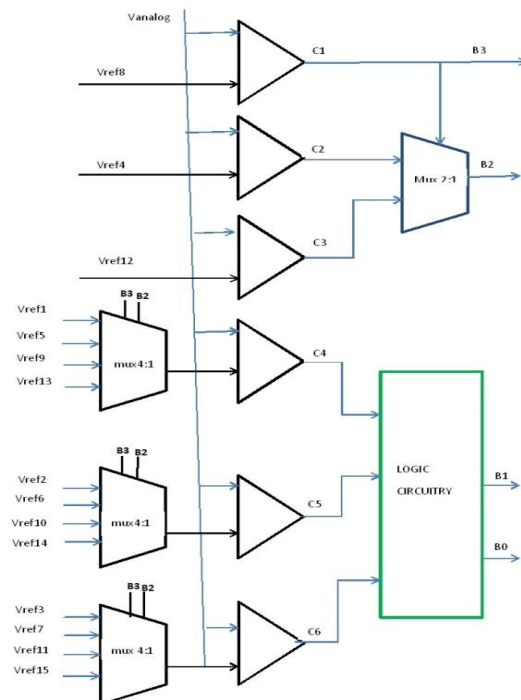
Vanalog

C1

B3

Vref8

C2

Vref4

Mux 2:1

B2

C3

Vref12

B3 B2

Vref1

Vref5

Vref9

mux4:1

Vref13

C4

LOGIC

CIRCUITRY

B1

B3 B2

Vref2

Vref6

Vref10

mux4:1

Vref14

C5

B0

B3 B2

Vref3

Vref7

Vref11

mux 4:1

Vref15

C6